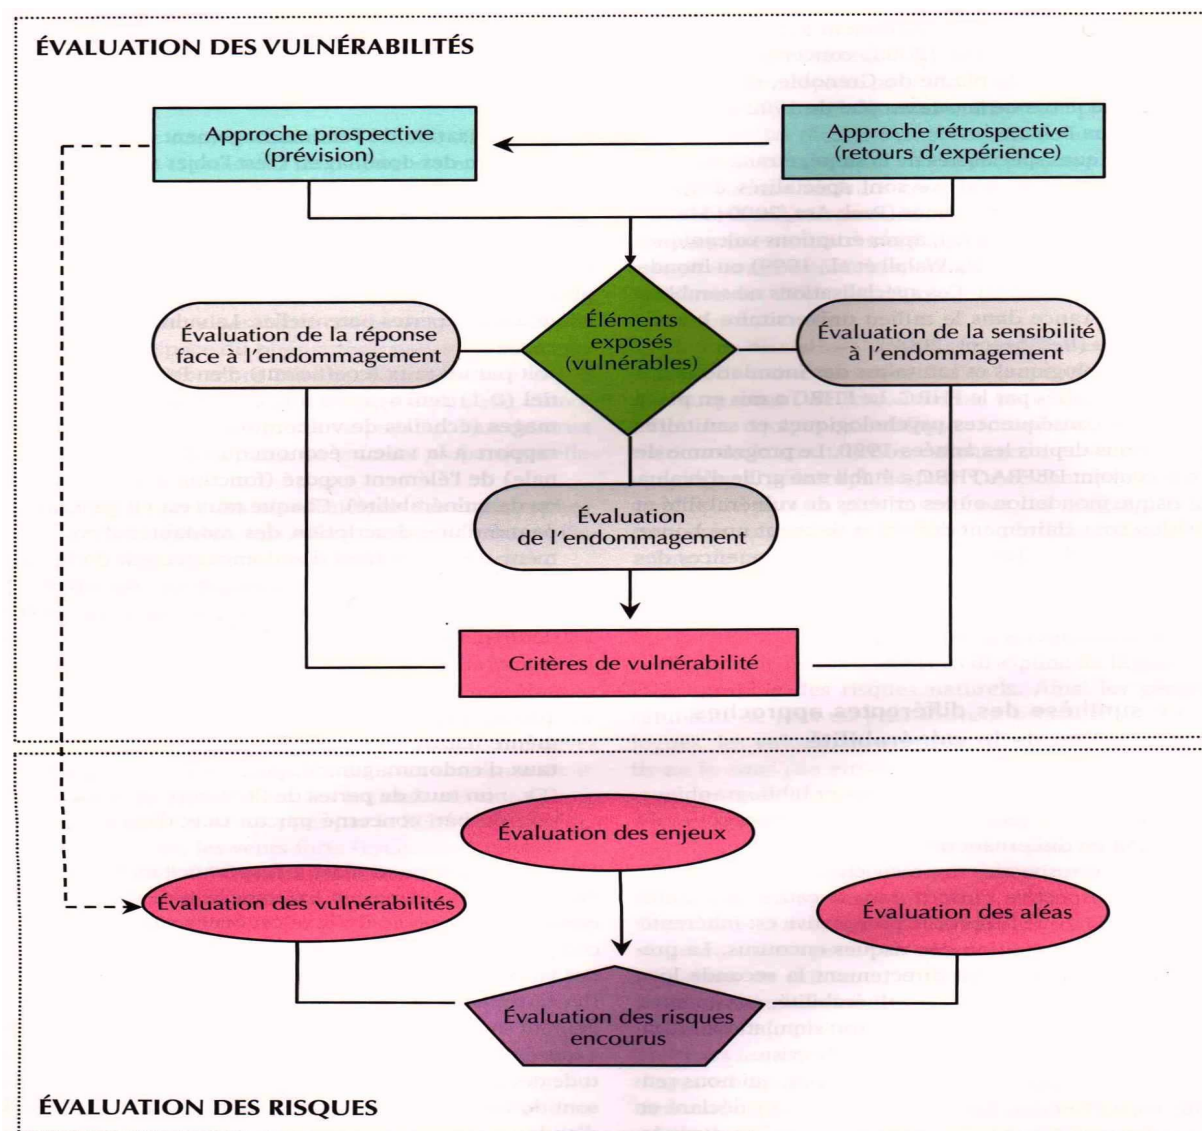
ÉVALUATION DES VULNÉRABILITÉS

Approche prospective (prévision)

Approche rétrospective (retours d'expérience)

Évaluation de la réponse face à l'endommagement

Éléments exposés (vulnérables)

Évaluation de la sensibilité à l'endommagement

Évaluation de l'endommagement

Critères de vulnérabilité

Évaluation des enjeux

Évaluation des vulnérabilités

Évaluation des aléas

Évaluation des risques encourus

ÉVALUATION DES RISQUES